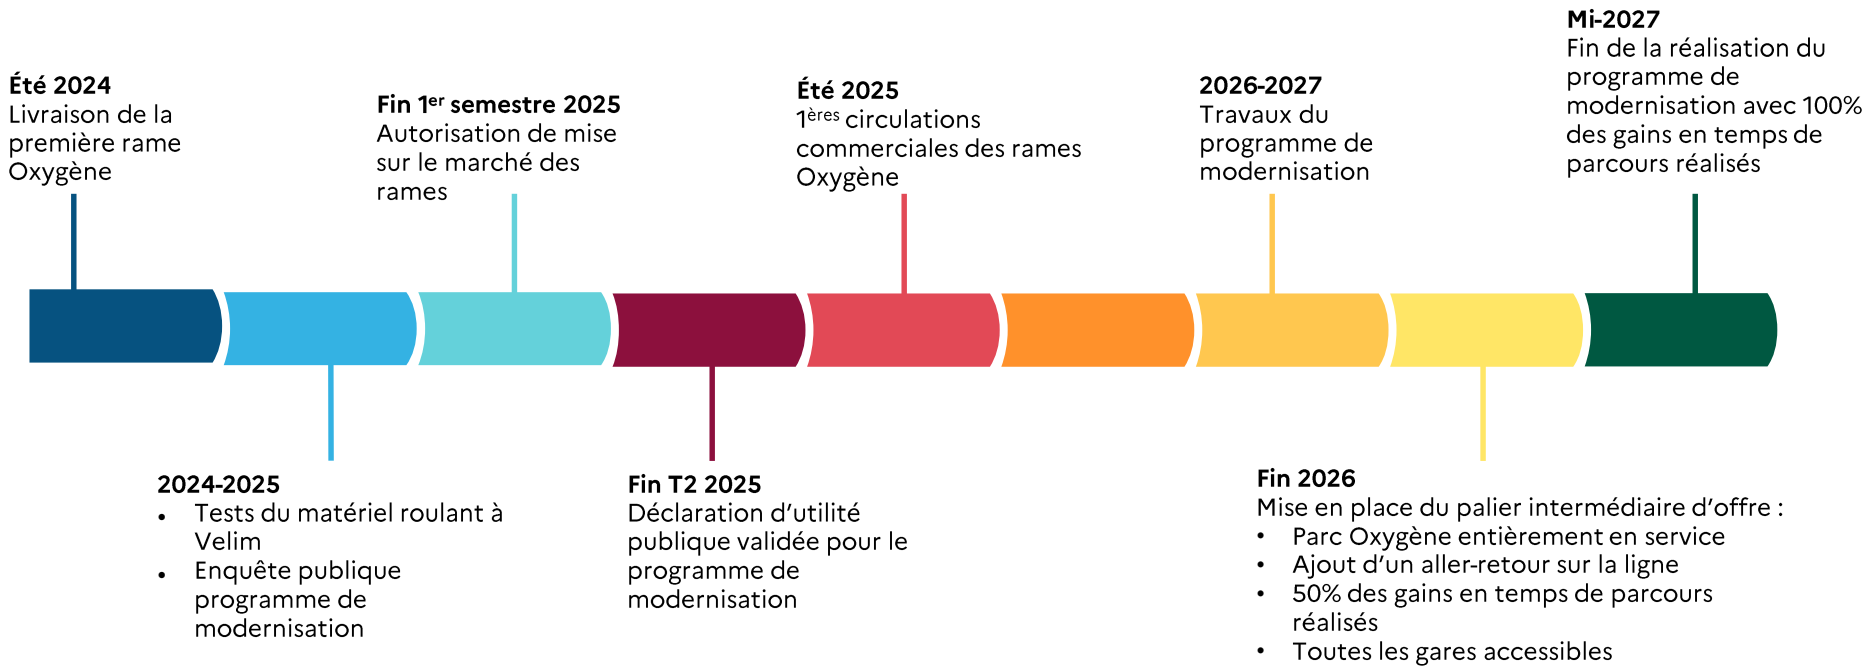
**Été 2024**
Livraison de la première rame Oxygène

**Fin 1$^{er}$ semestre 2025**
Autorisation de mise sur le marché des rames

**Été 2025**
1$^{ères}$ circulations commerciales des rames Oxygène

**2026-2027**
Travaux du programme de modernisation

**Mi-2027**
Fin de la réalisation du programme de modernisation avec 100% des gains en temps de parcours réalisés

**2024-2025**
- Tests du matériel roulant à Velim
- Enquête publique programme de modernisation

**Fin T2 2025**
Déclaration d’utilité publique validée pour le programme de modernisation

**Fin 2026**
Mise en place du palier intermédiaire d’offre :
- Parc Oxygène entièrement en service
- Ajout d’un aller-retour sur la ligne
- 50% des gains en temps de parcours réalisés
- Toutes les gares accessibles